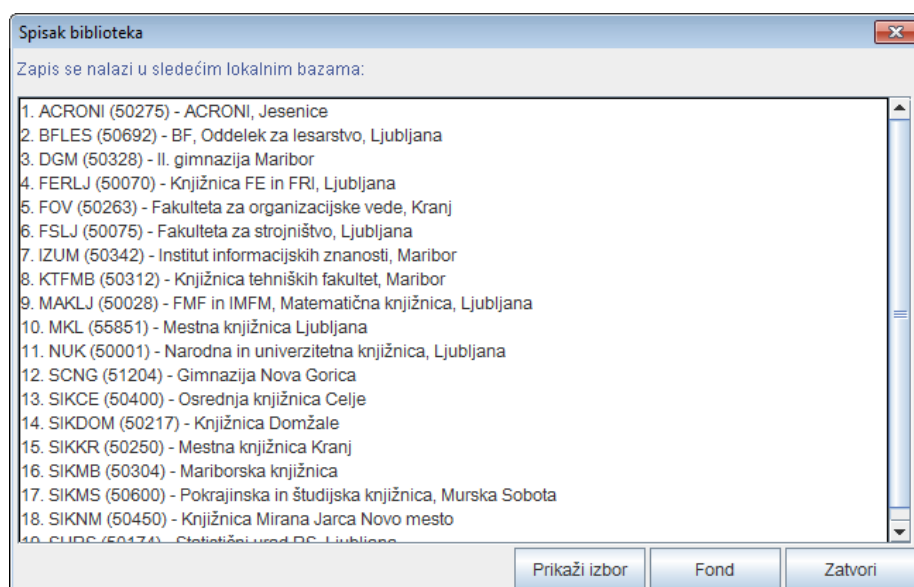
Spisak biblioteka

Zapis se nalazi u sledećim lokalnim bazama:

1. ACRONI (50275) - ACRONI, Jesenice
2. BFLES (50692) - BF, Oddelek za lesarstvo, Ljubljana
3. DGM (50328) - II. gimnazija Maribor
4. FERLJ (50070) - Knjižnica FE in FRI, Ljubljana
5. FOV (50263) - Fakulteta za organizacijske vede, Kranj
6. FSLJ (50075) - Fakulteta za strojništvo, Ljubljana
7. IZUM (50342) - Institut informacijskih znanosti, Maribor
8. KTFMB (50312) - Knjižnica tehniških fakultet, Maribor
9. MAKLJ (50028) - FMF in IMFM, Matematična knjižnica, Ljubljana
10. MKL (55851) - Mestna knjižnica Ljubljana
11. NUK (50001) - Narodna in univerzitetna knjižnica, Ljubljana
12. SCNG (51204) - Gimnazija Nova Gorica
13. SIKCE (50400) - Osrednja knjižnica Celje
14. SIKDOM (50217) - Knjižnica Domžale
15. SIKKR (50250) - Mestna knjižnica Kranj
16. SIKMB (50304) - Mariborska knjižnica
17. SIKMS (50600) - Pokrajinska in študijska knjižnica, Murska Sobota
18. SIKNM (50450) - Knjižnica Mirana Jarca Novo mesto
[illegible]

Prikaži izbor
Fond
Zatvori